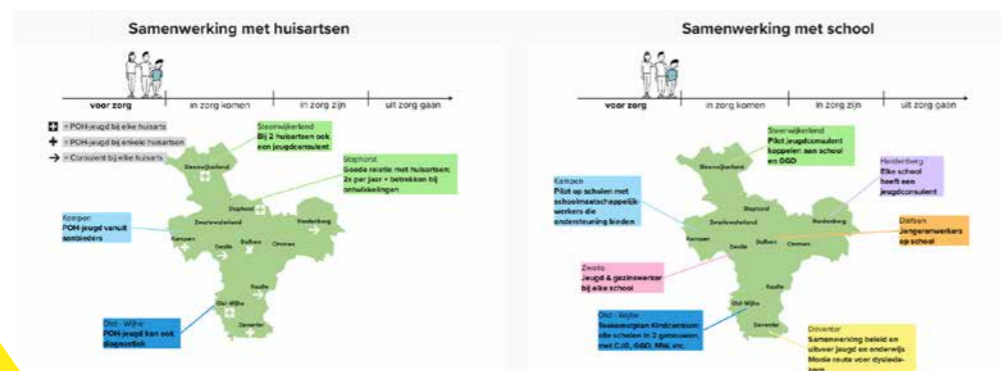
Samenwerking met huisartsen

voor zorg | in zorg komen | in zorg zijn | uit zorg gaan

= POH-jeugd bij elke huisarts
= POH-jeugd bij enkele huisartsen
= Consulent bij elke huisarts

Steenwijkerland
Bij 2 huisartsen ook een jeugdconsulent

Staphorst
Goede relatie met huisartsen: 2x per jaar + betrekken bij ontwikkelingen

Kampen
POH-jeugd vanuit aanbieders

Olst - Wijhe
POH-jeugd kan ook diagnostiek

Steenwijkerland
Staphorst
Zwartewaterland
Hardenberg
Kampen
Zwolle
Dalfsen
Ommen
Raalte
Olst-Wijhe
Deventer

Samenwerking met school

voor zorg | in zorg komen | in zorg zijn | uit zorg gaan

Steenwijkerland
Pilot jeugdconsulent koppelen aan school en GGD

Hardenberg
Elke school heeft een jeugdconsulent

Kampen
Pilot op scholen met schoolmaatschappelijk werkers die ondersteuning bieden

Dalfsen
Jongerenwerkers op school

Zwolle
Jeugd & gezinswerker bij elke school

Olst - Wijhe
Toekomstplan Kindcentrum: alle scholen in 2 gebouwen, met CJG, GGD, MW, etc.

Deventer
Samenwerking beleid en uitvoer jeugd en onderwijs
Mooie route voor dyslexie-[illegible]

Steenwijkerland
Staphorst
Zwartewaterland
Hardenberg
Kampen
Zwolle
Dalfsen
Ommen
Raalte
Olst-Wijhe
Deventer